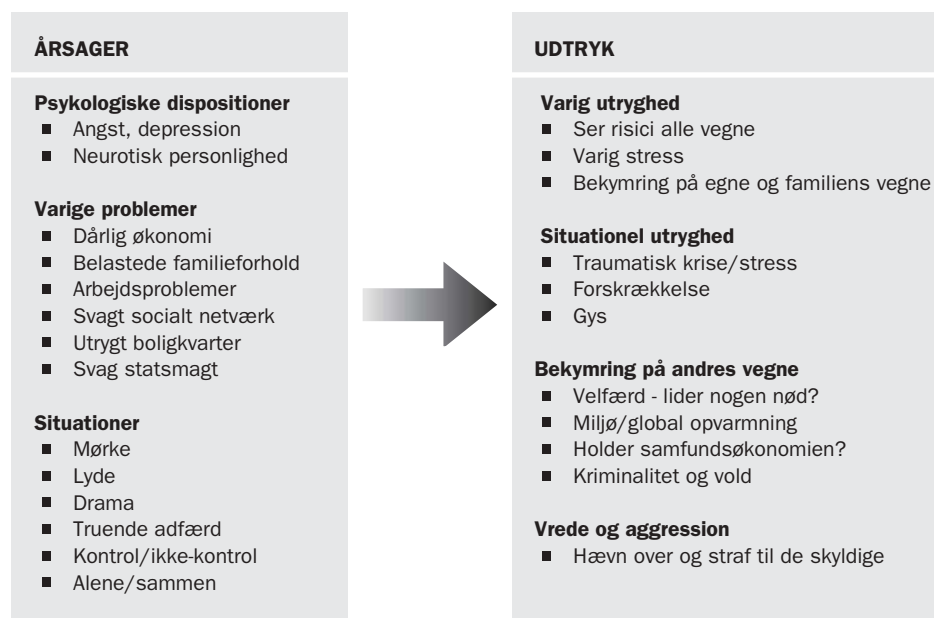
ÅRSAGER

Psykologiske dispositioner
- Angst, depression
- Neurotisk personlighed

Varige problemer
- Dårlig økonomi
- Belastede familieforhold
- Arbejdsproblemer
- Svagt socialt netværk
- Utrygt boligkvarter
- Svag statsmagt

Situationer
- Mørke
- Lyde
- Drama
- Truende adfærd
- Kontrol/ikke-kontrol
- Alene/sammen

UDTRYK

Varig utryghed
- Ser risici alle vegne
- Varig stress
- Bekymring på egne og familiens vegne

Situationel utryghed
- Traumatisk krise/stress
- Forskrækkelse
- Gys

Bekymring på andres vegne
- Velfærd - lider nogen nød?
- Miljø/global opvarmning
- Holder samfundsøkonomien?
- Kriminalitet og vold

Vrede og aggression
- Hævn over og straf til de skyldige